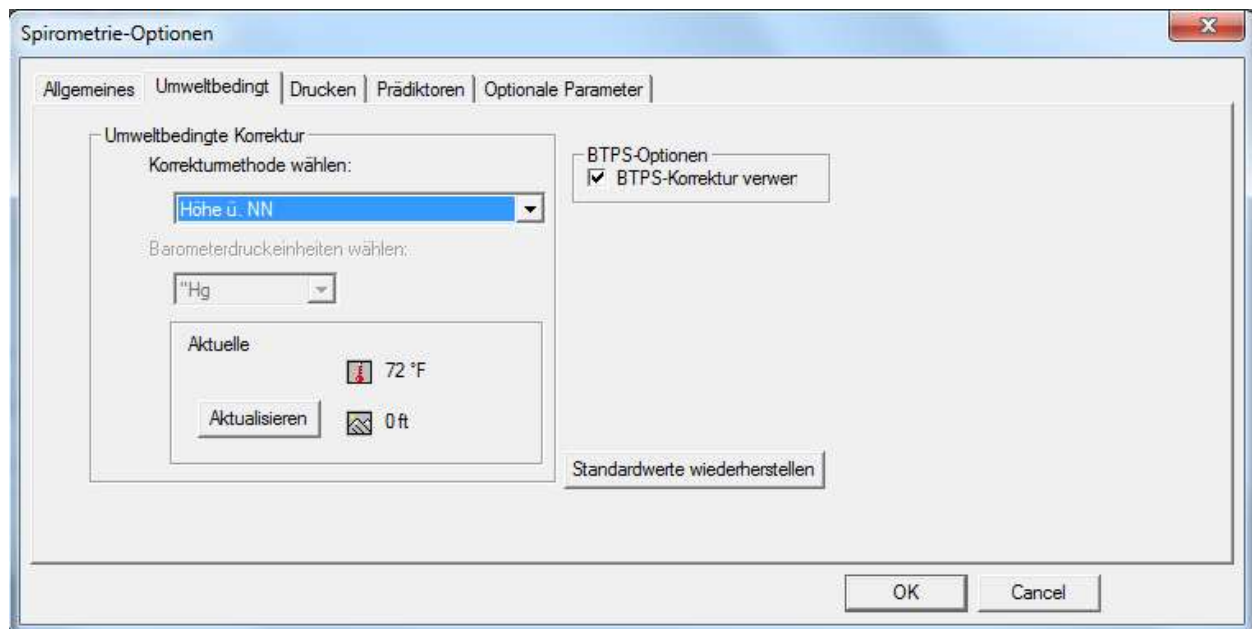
Spirometrie-Optionen

Allgemeines | Umweltbedingt | Drucken | Prädiktoren | Optionale Parameter

Umweltbedingte Korrektur
Korrekturmethode wählen:
Höhe ü. NN
Barometerdruckeinheiten wählen:
"Hg
Aktuelle
72 °F
Aktualisieren
0 ft

BTPS-Optionen
BTPS-Korrektur verwen

Standardwerte wiederherstellen

OK
Cancel